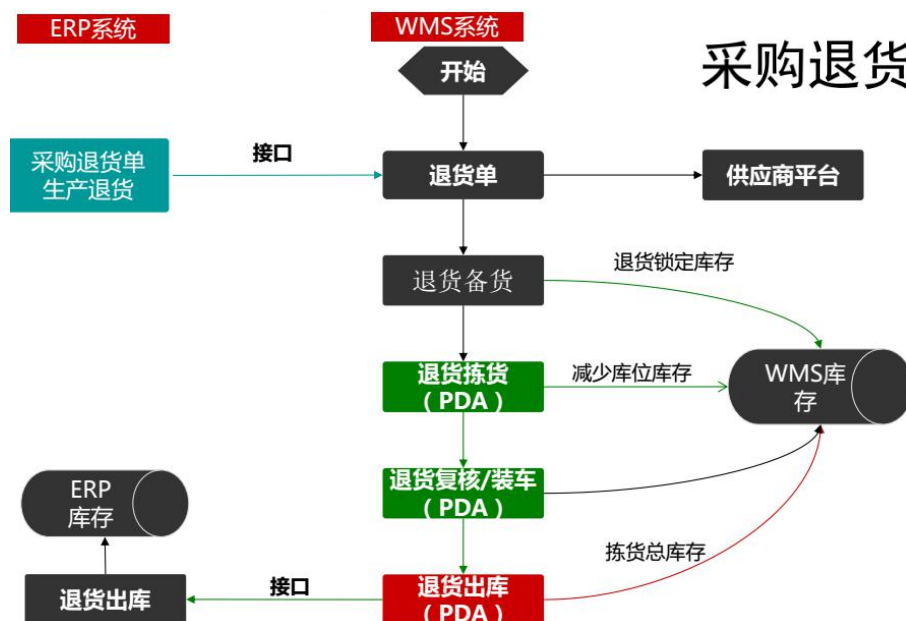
ERP系统

WMS系统

采购退货

开始

采购退货单
生产退货

接口

退货单

供应商平台

退货锁定库存

退货备货

退货拣货
（PDA）

减少库位库存

WMS库存

退货复核/装车
（PDA）

ERP
库存

拣货总库存

退货出库

接口

退货出库
（PDA）